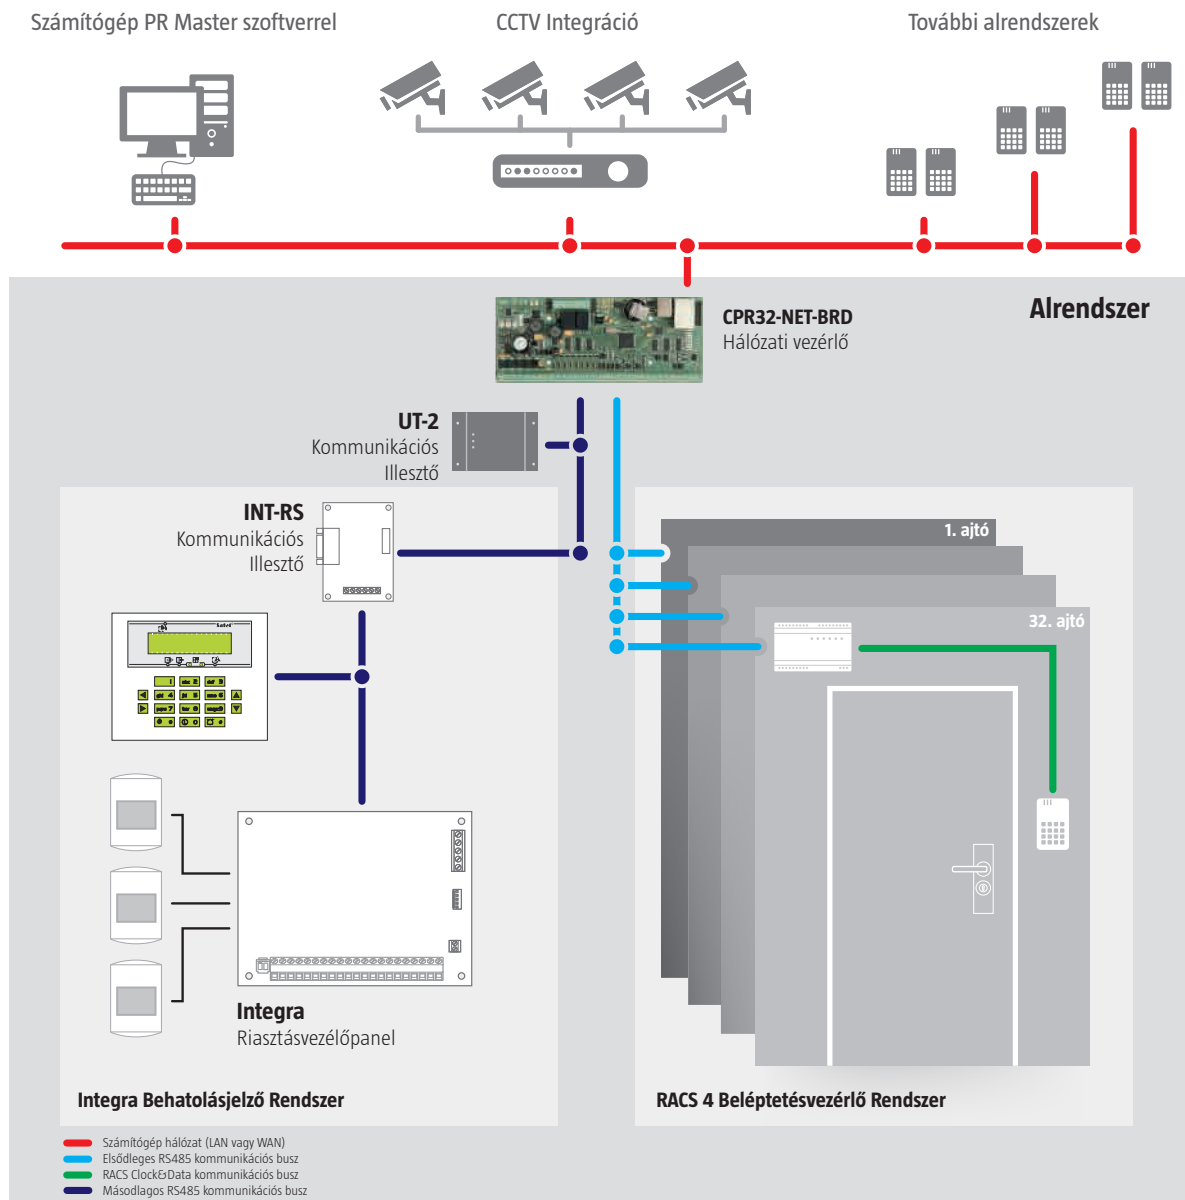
Számítógép PR Master szoftverrel

CCTV Integráció

További alrendszerek

Alrendszer

CPR32-NET-BRD
Hálózati vezérlő

UT-2
Kommunikációs
Illesztő

INT-RS
Kommunikációs
Illesztő

1. ajtó

32. ajtó

Integra
Riasztásvezélőpanel

Integra Behatolásjelző Rendszer

RACS 4 Beléptetésvezérlő Rendszer

Számítógép hálózat (LAN vagy WAN)
Elsődleges RS485 kommunikációs busz
RACS Clock&Data kommunikációs busz
Másodlagos RS485 kommunikációs busz